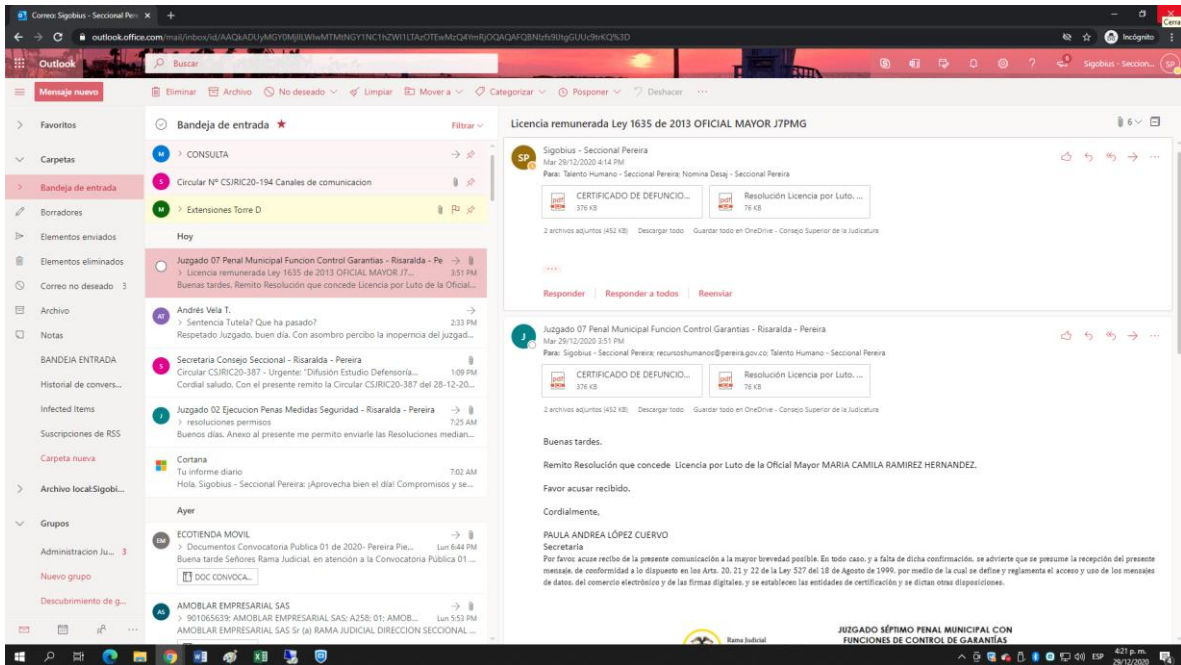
Correo: Sigobius - Seccional Pere ×  +

outlook.office.com/mail/inbox/id/AAQkADUyMGY0MjllLWIwMTMtNGY1NC1hZWI1LTAzOTEwMzQ4YmRjOQAQAFQBNlzfs9UtgGUUc9trKQ%3D

Incógnito

Cerrar

Outlook

Buscar

Sigobius - Seccion...

Mensaje nuevo

Eliminar  Archivo  No deseado  Limpiar  Mover a  Categorizar  Posponer  Deshacer  ···

Favoritos

Carpetas

Bandeja de entrada

Borradores

Elementos enviados

Elementos eliminados

Correo no deseado 3

Archivo

Notas

BANDEJA ENTRADA

Historial de convers...

Infected Items

Suscripciones de RSS

Carpeta nueva

Archivo local:Sigobi...

Grupos

Administracion Ju... 3

Nuevo grupo

Descubrimiento de g...

Bandeja de entrada ★  Filtrar

> CONSULTA

Circular N° CSJRIC20-194 Canales de comunicacion

> Extensiones Torre D

Hoy

Juzgado 07 Penal Municipal Funcion Control Garantias - Risaralda - Pe
> Licencia remunerada Ley 1635 de 2013 OFICIAL MAYOR J7... 3:51 PM
Buenas tardes, Remito Resolución que concede Licencia por Luto de la Oficial...

Andrés Vela T.
> Sentencia Tutela? Que ha pasado? 2:33 PM
Respetado Juzgado, buen día. Con asombro percibo la inoperncia del juzgad...

Secretaria Consejo Seccional - Risaralda - Pereira
Circular CSJRIC20-387 - Urgente: "Difusión Estudio Defensoría... 1:09 PM
Cordial saludo, Con el presente remito la Circular CSJRIC20-387 del 28-12-20...

Juzgado 02 Ejecucion Penas Medidas Seguridad - Risaralda - Pereira
> resoluciones permisos 7:25 AM
Buenos días. Anexo al presente me permito enviarle las Resoluciones median...

Cortana
Tu informe diario 7:02 AM
Hola, Sigobius - Seccional Pereira: ¡Aprovecha bien el día! Compromisos y se...

Ayer

ECOTIENDA MOVIL
> Documentos Convocatoria Publica 01 de 2020- Pereira Pie... Lun 6:44 PM
Buena tarde Señores Rama Judicial, en atención a la Convocatoria Pública 01 ...
DOC CONVOCA...

AMOBLAR EMPRESARIAL SAS
> 901065639; AMOBLAR EMPRESARIAL SAS; A258; 01; AMOB... Lun 5:53 PM
AMOBLAR EMPRESARIAL SAS Sr (a) RAMA JUDICIAL DIRECCION SECCIONAL ...

Licencia remunerada Ley 1635 de 2013 OFICIAL MAYOR J7PMG

Sigobius - Seccional Pereira
Mar 29/12/2020 4:14 PM
Para: Talento Humano - Seccional Pereira; Nomina Desaj - Seccional Pereira

CERTIFICADO DE DEFUNCIO... 376 KB
Resolución Licencia por Luto. ... 76 KB

2 archivos adjuntos (452 KB)  Descargar todo  Guardar todo en OneDrive - Consejo Superior de la Judicatura

Responder | Responder a todos | Reenviar

Juzgado 07 Penal Municipal Funcion Control Garantias - Risaralda - Pereira
Mar 29/12/2020 3:51 PM
Para: Sigobius - Seccional Pereira; recursoshumanos@pereira.gov.co; Talento Humano - Seccional Pereira

CERTIFICADO DE DEFUNCIO... 376 KB
Resolución Licencia por Luto. ... 76 KB

2 archivos adjuntos (452 KB)  Descargar todo  Guardar todo en OneDrive - Consejo Superior de la Judicatura

Buenas tardes.

Remito Resolución que concede Licencia por Luto de la Oficial Mayor MARIA CAMILA RAMIREZ HERNANDEZ.

Favor acusar recibido.

Cordialmente,

PAULA ANDREA LÓPEZ CUERVO
Secretaria
Por favor, acuse recibo de la presente comunicación a la mayor brevedad posible. En todo caso, y a falta de dicha confirmación, se advierte que se presume la recepción del presente mensaje, de conformidad a lo dispuesto en los Arts. 20, 21 y 22 de la Ley 527 del 18 de Agosto de 1999, por medio de la cual se define y reglamenta el acceso y uso de los mensajes de datos, del comercio electrónico y de las firmas digitales, y se establecen las entidades de certificación y se dictan otras disposiciones.

Rama Judicial
JUZGADO SÉPTIMO PENAL MUNICIPAL CON FUNCIONES DE CONTROL DE GARANTÍAS

ESP 4:21 p. m. 29/12/2020